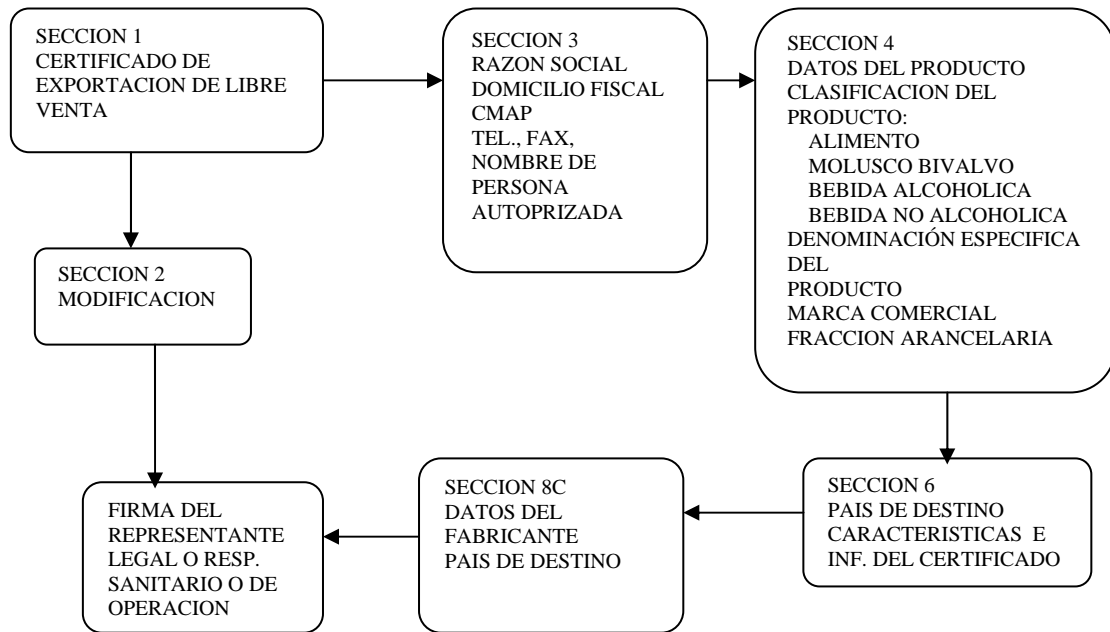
SECCION 1
CERTIFICADO DE EXPORTACION DE LIBRE VENTA

SECCION 3
RAZON SOCIAL
DOMICILIO FISCAL
CMAP
TEL., FAX, NOMBRE DE PERSONA AUTOPRIZADA

SECCION 4
DATOS DEL PRODUCTO
CLASIFICACION DEL PRODUCTO:
ALIMENTO
MOLUSCO BIVALVO
BEBIDA ALCOHOLICA
BEBIDA NO ALCOHOLICA
DENOMINACIÓN ESPECIFICA DEL PRODUCTO
MARCA COMERCIAL
FRACCION ARANCELARIA

SECCION 2
MODIFICACION

SECCION 6
PAIS DE DESTINO
CARACTERISTICAS E INF. DEL CERTIFICADO

SECCION 8C
DATOS DEL FABRICANTE
PAIS DE DESTINO

FIRMA DEL REPRESENTANTE LEGAL O RESP. SANITARIO O DE OPERACION